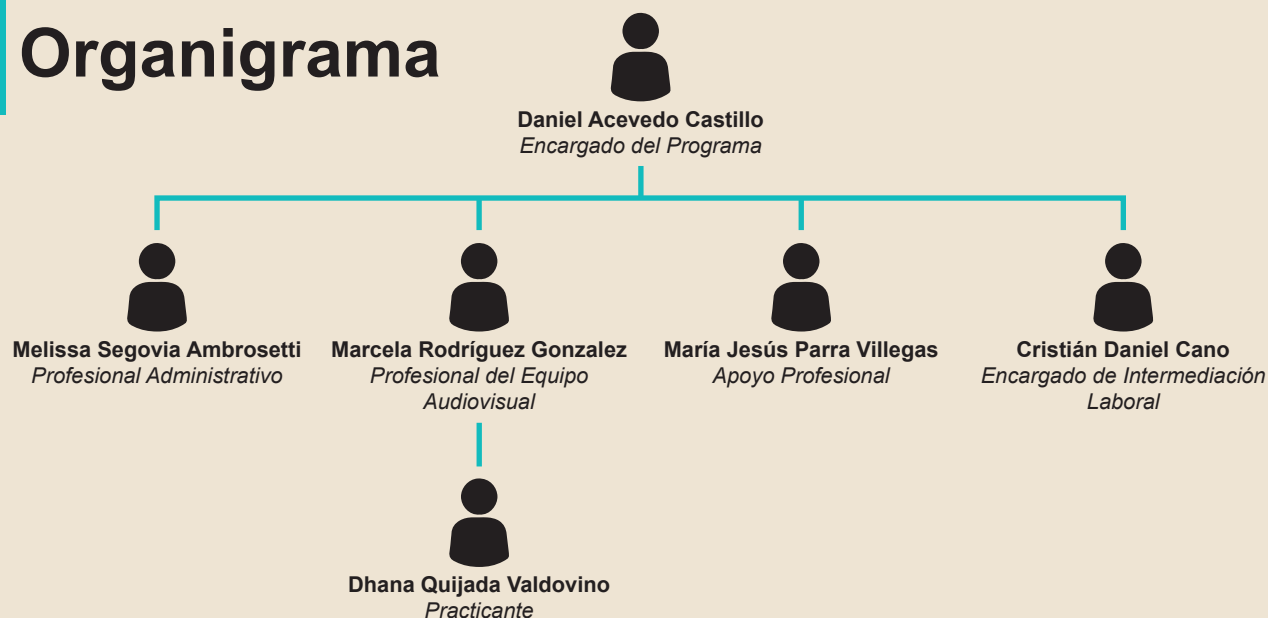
Organigrama

Daniel Acevedo Castillo
Encargado del Programa

Melissa Segovia Ambrosetti
Profesional Administrativo

Marcela Rodríguez Gonzalez
Profesional del Equipo Audiovisual

María Jesús Parra Villegas
Apoyo Profesional

Cristián Daniel Cano
Encargado de Intermediación Laboral

Dhana Quijada Valdovino
Practicante